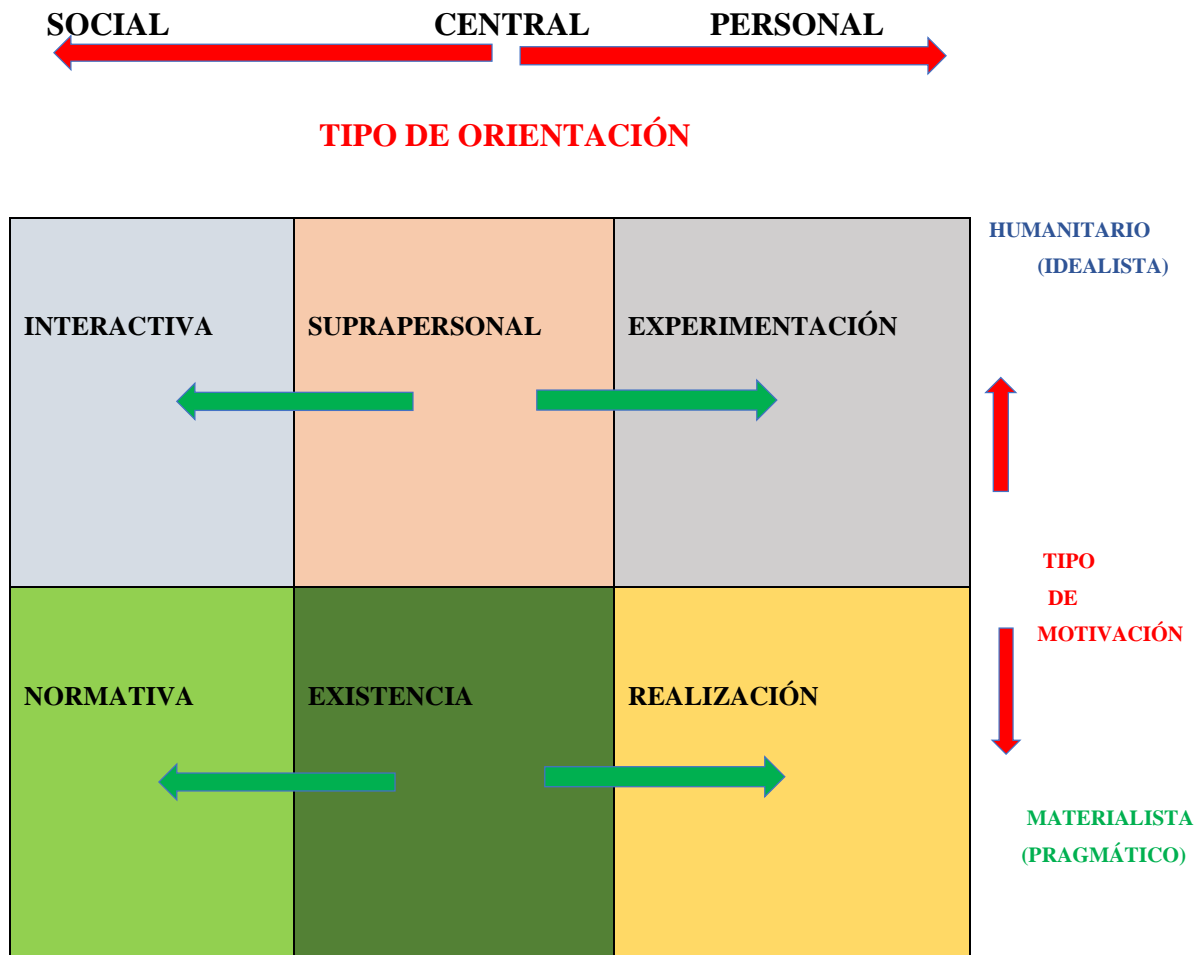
SOCIAL CENTRAL PERSONAL

TIPO DE ORIENTACIÓN

HUMANITARIO (IDEALISTA)

| INTERACTIVA | SUPRAPERSONAL | EXPERIMENTACIÓN |
|---|---|---|
| NORMATIVA | EXISTENCIA | REALIZACIÓN |

TIPO DE MOTIVACIÓN

MATERIALISTA (PRAGMÁTICO)